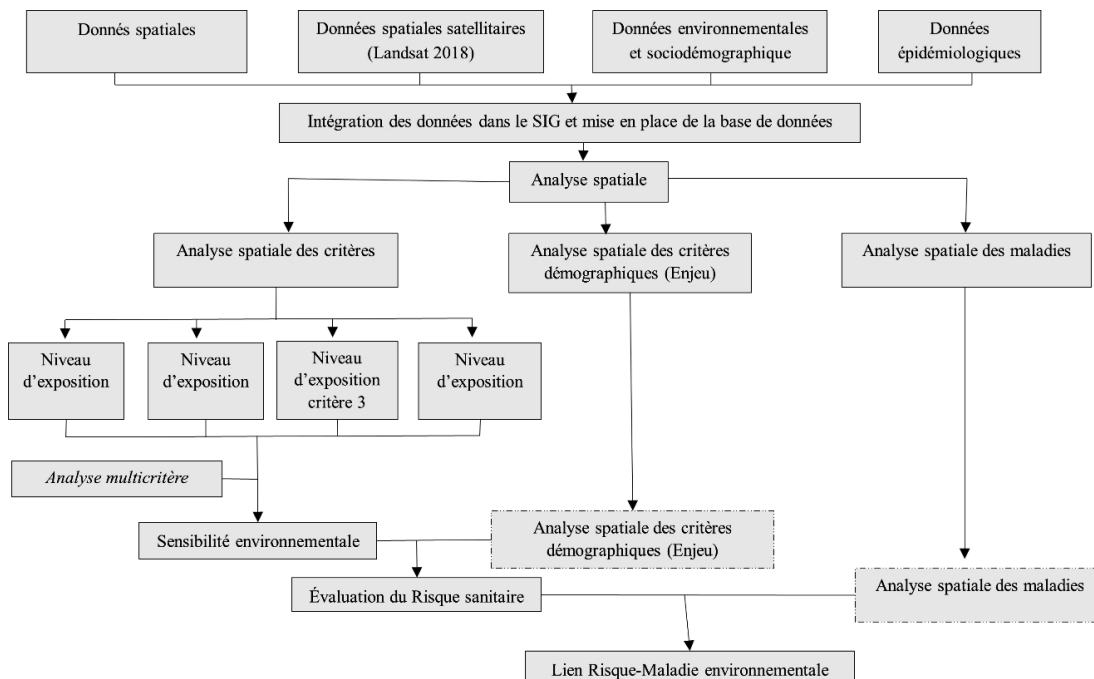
Donnés spatiales

Données spatiales satellitaires (Landsat 2018)

Données environnementales et sociodémographique

Données épidémiologiques

Intégration des données dans le SIG et mise en place de la base de données

Analyse spatiale

Analyse spatiale des critères

Analyse spatiale des critères démographiques (Enjeu)

Analyse spatiale des maladies

Niveau d'exposition

Niveau d'exposition

Niveau d'exposition critère 3

Niveau d'exposition

*Analyse multicritère*

Sensibilité environnementale

Analyse spatiale des critères démographiques (Enjeu)

Évaluation du Risque sanitaire

Analyse spatiale des maladies

Lien Risque-Maladie environnementale